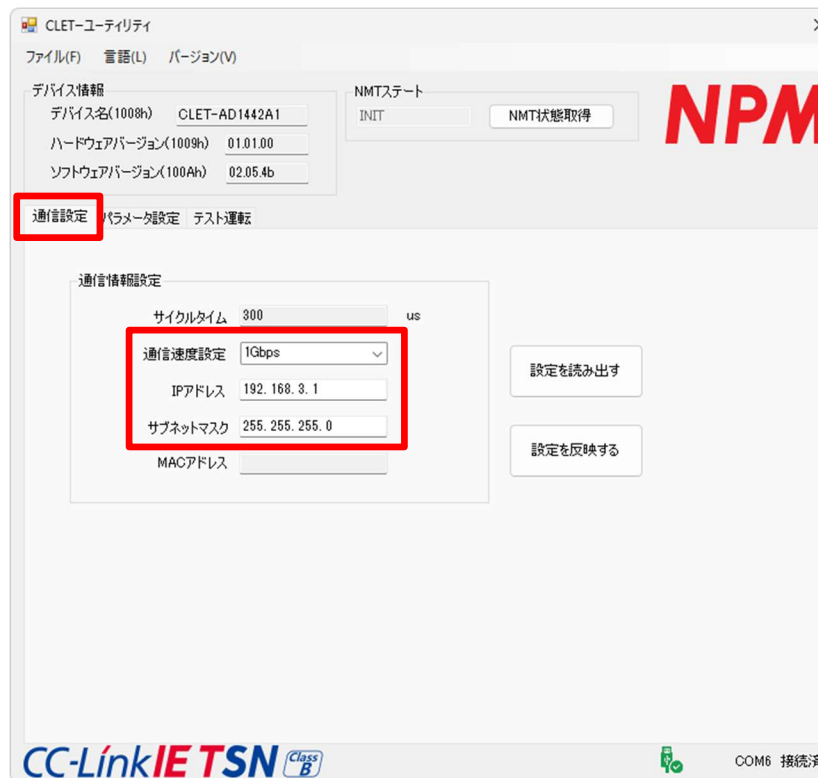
CLETーユーティリティ

ファイル(F) 言語(L) バージョン(V)

デバイス情報
デバイス名(1008h) CLET-AD1442A1
ハードウェアバージョン(1009h) 01.01.00
ソフトウェアバージョン(100Ah) 02.05.4b

NMTステート
INIT
NMT状態取得

NPM

通信設定 パラメータ設定 テスト運転

通信情報設定
サイクルタイム 300 us
通信速度設定 1Gbps
IPアドレス 192. 168. 3. 1
サブネットマスク 255. 255. 255. 0
MACアドレス

設定を読み出す
設定を反映する

CC-Link IE TSN Class B

COM6 接続済